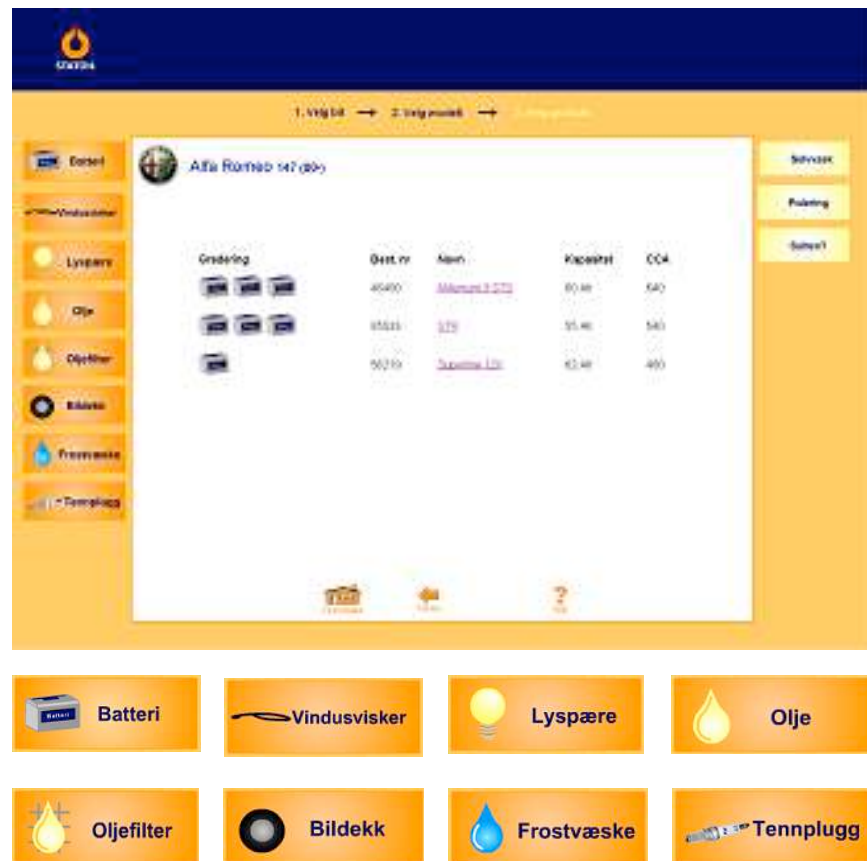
Statoil

1. Velg bil → 2. Velg modell → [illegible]

Batteri
Vindusvisker
Lyspære
Olje
Oljefilter
Bildekk
Frostvæske
Tennplugg

Alfa Romeo 147 (00-)

Service
Polering
Sukses?

| Gradering | Best. nr | Navn | Kapasitet | CCA |
|---|---|---|---|---|
| | 45400 | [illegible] | 60 Ah | 540 |
| | 55535 | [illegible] | 55 Ah | 540 |
| | 56210 | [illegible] | 42 Ah | 460 |

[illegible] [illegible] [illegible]

Batteri
Batteri
Vindusvisker
Lyspære
Olje
Oljefilter
Bildekk
Frostvæske
Tennplugg